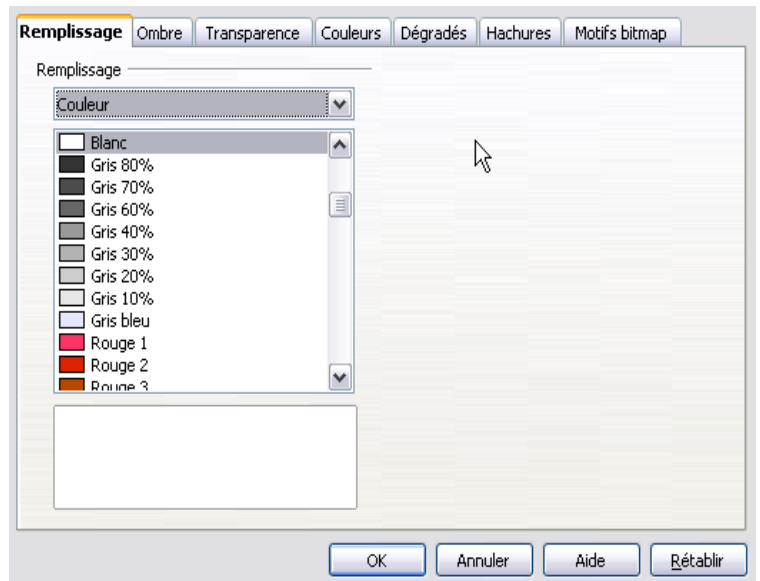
Remplissage | Ombre | Transparence | Couleurs | Dégradés | Hachures | Motifs bitmap

Remplissage

Couleur

Blanc
Gris 80%
Gris 70%
Gris 60%
Gris 40%
Gris 30%
Gris 20%
Gris 10%
Gris bleu
Rouge 1
Rouge 2
Rouge 3

OK | Annuler | Aide | Rétablir